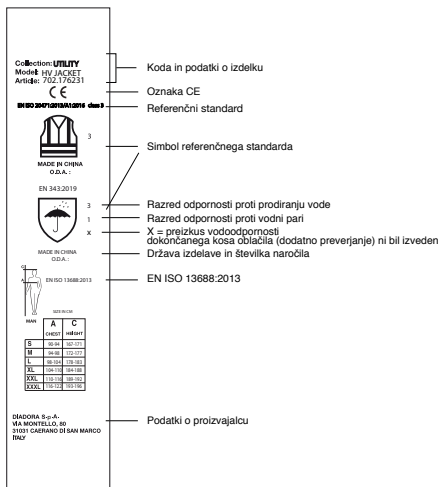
Collection: UTILITY
Model: HV JACKET
Article: 702.176231

CE

EN ISO 20471:2013/A1:2016 class 3

3

MADE IN CHINA
O.D.A.

EN 343:2019

3
1
X

MADE IN CHINA
O.D.A.:

EN ISO 13688:2013

MAN

SIZE/CM

| | A | C |
|---|---|---|
| | CHEST | HEIGHT |
| S | 86-94 | 167-171 |
| M | 94-98 | 172-177 |
| L | 98-104 | 178-183 |
| XL | 104-110 | 184-188 |
| XXL | 110-116 | 188-192 |
| XXXL | 116-122 | 193-196 |

DIADORA S.p.A.
VIA MONTELLO, 80
31031 CAERANO DI SAN MARCO
ITALY

Koda in podatki o izdelku

Oznaka CE

Referenčni standard

Simbol referenčnega standarda

Razred odpornosti proti prodiranju vode

Razred odpornosti proti vodni pari

X = preizkus vodoodpornosti dokončanega kosa oblačila (dodatno preverjanje) ni bil izveden

Država izdelave in številka naročila

EN ISO 13688:2013

Podatki o proizvajalcu